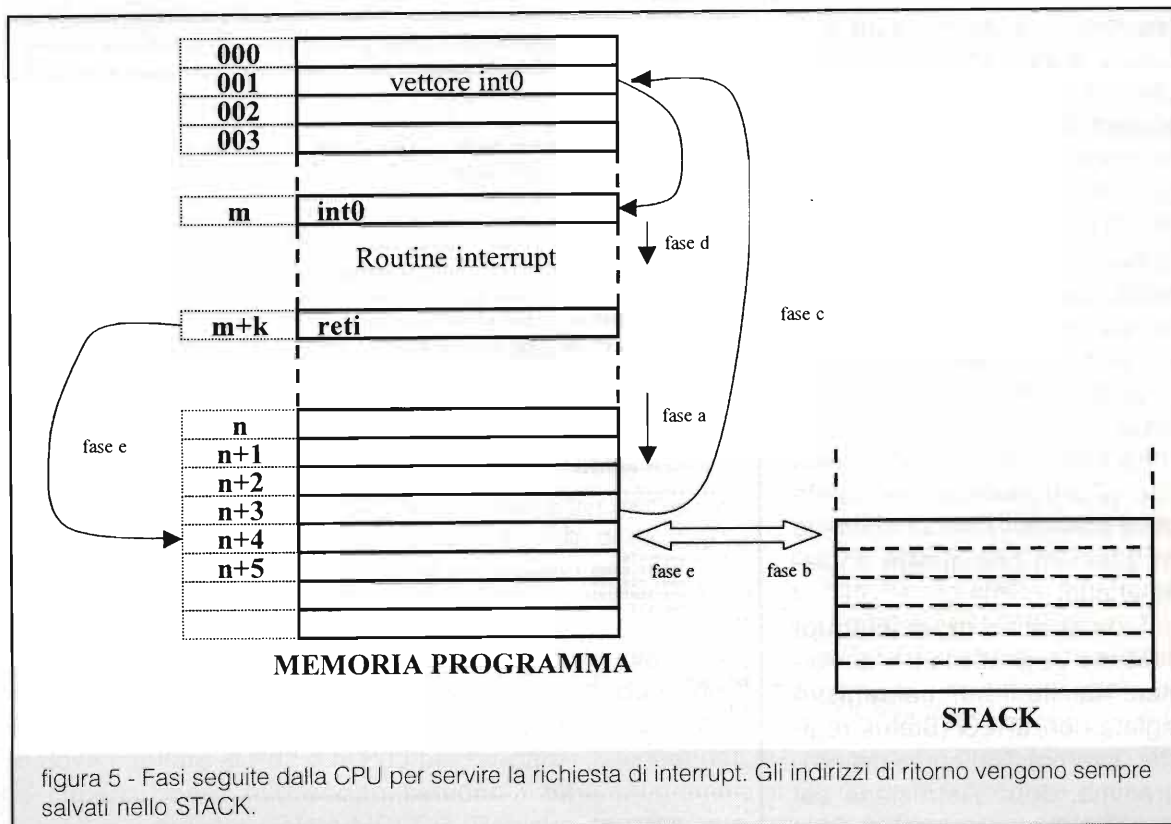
000
001
002
003

vettore int0

m
int0

Routine interrupt

fase d

m+k
reti

fase c

fase e

n
n+1
n+2
n+3
n+4
n+5

fase a

fase e
fase b

MEMORIA PROGRAMMA

STACK

figura 5 - Fasi seguite dalla CPU per servire la richiesta di interrupt. Gli indirizzi di ritorno vengono sempre salvati nello STACK.